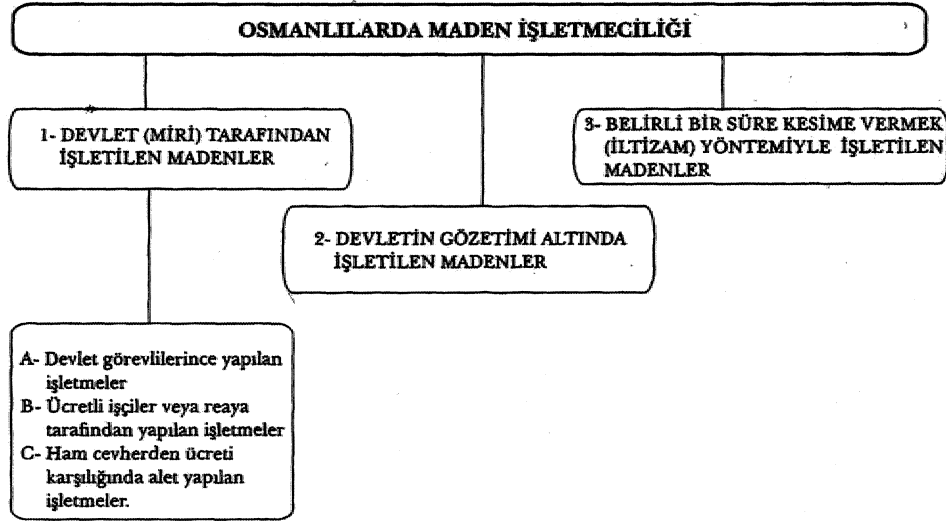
OSMANLILARDA MADEN İŞLETMECİLİĞİ

1- DEVLET (MİRİ) TARAFINDAN İŞLETİLEN MADENLER

2- DEVLETİN GÖZETİMİ ALTINDA İŞLETİLEN MADENLER

3- BELİRLİ BİR SÜRE KESİME VERMEK (İLTİZAM) YÖNTEMİYLE İŞLETİLEN MADENLER

A- Devlet görevlilerince yapılan işletmeler
B- Ücretli işçiler veya reaya tarafından yapılan işletmeler
C- Ham cevherden ücreti karşılığında alet yapılan işletmeler.